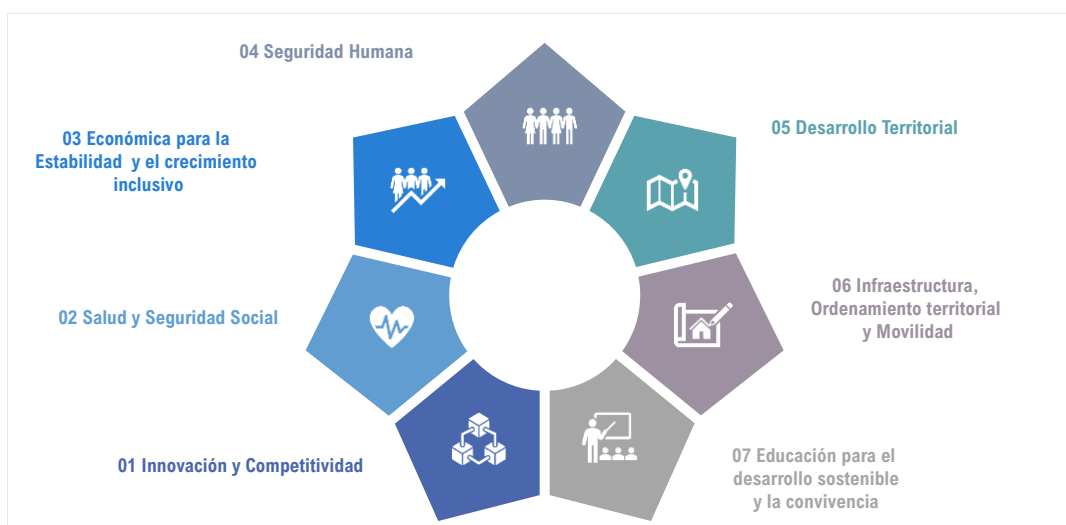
04 Seguridad Humana

05 Desarrollo Territorial

03 Económica para la Estabilidad y el crecimiento inclusivo

06 Infraestructura, Ordenamiento territorial y Movilidad

02 Salud y Seguridad Social

01 Innovación y Competitividad

07 Educación para el desarrollo sostenible y la convivencia